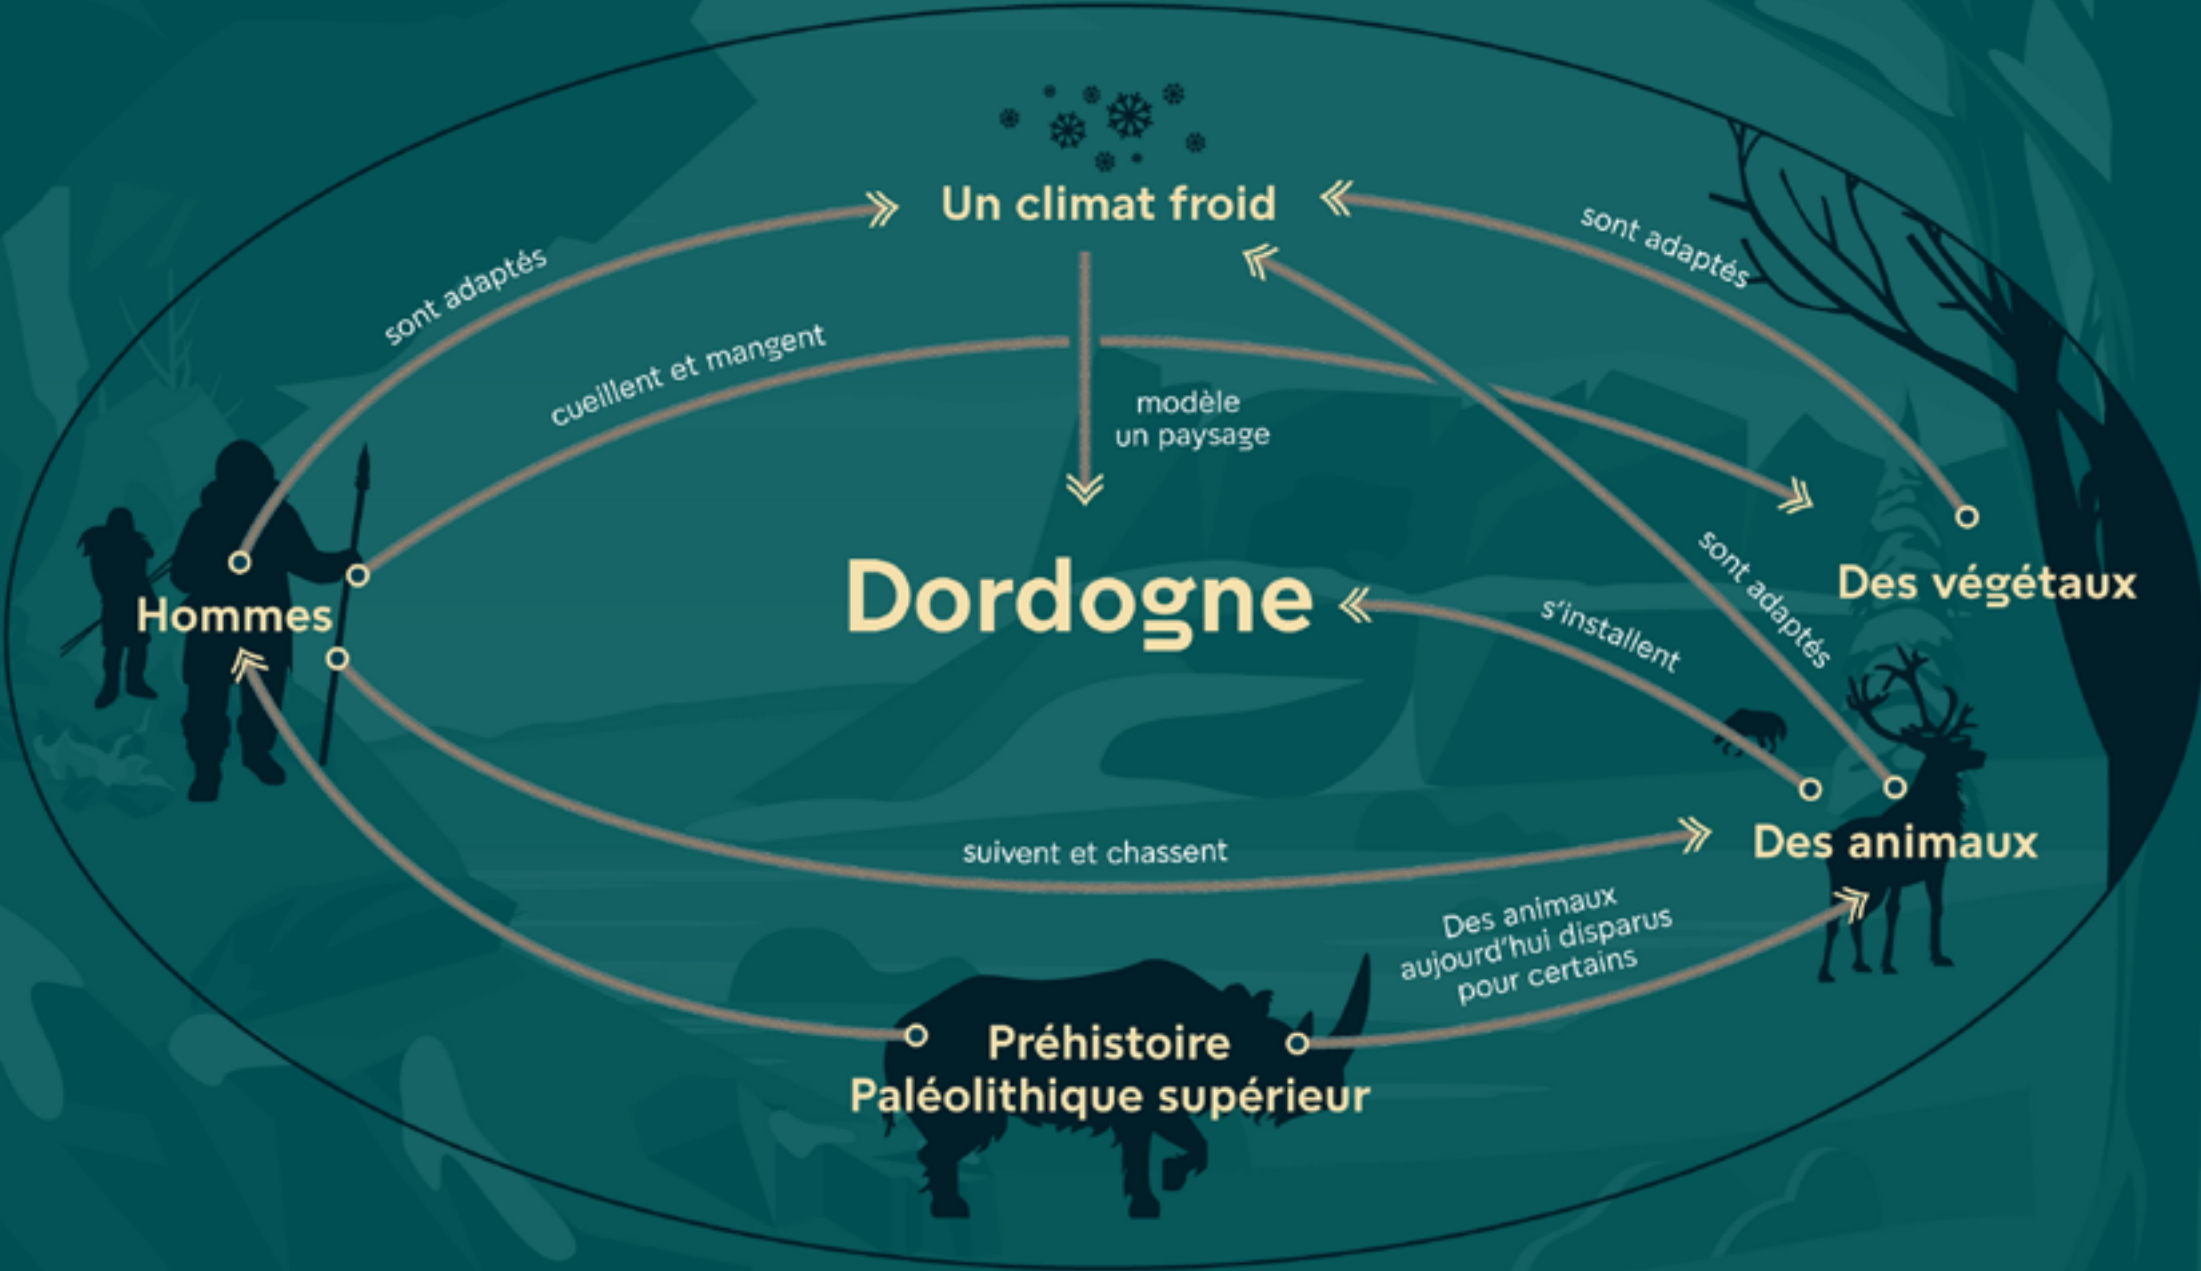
Un climat froid

sont adaptés

sont adaptés

cueillent et mangent

modèle un paysage

Hommes

Dordogne

Des végétaux

sont adaptés

s'installent

Des animaux

suivent et chassent

Des animaux aujourd'hui disparus pour certains

Préhistoire
Paléolithique supérieur